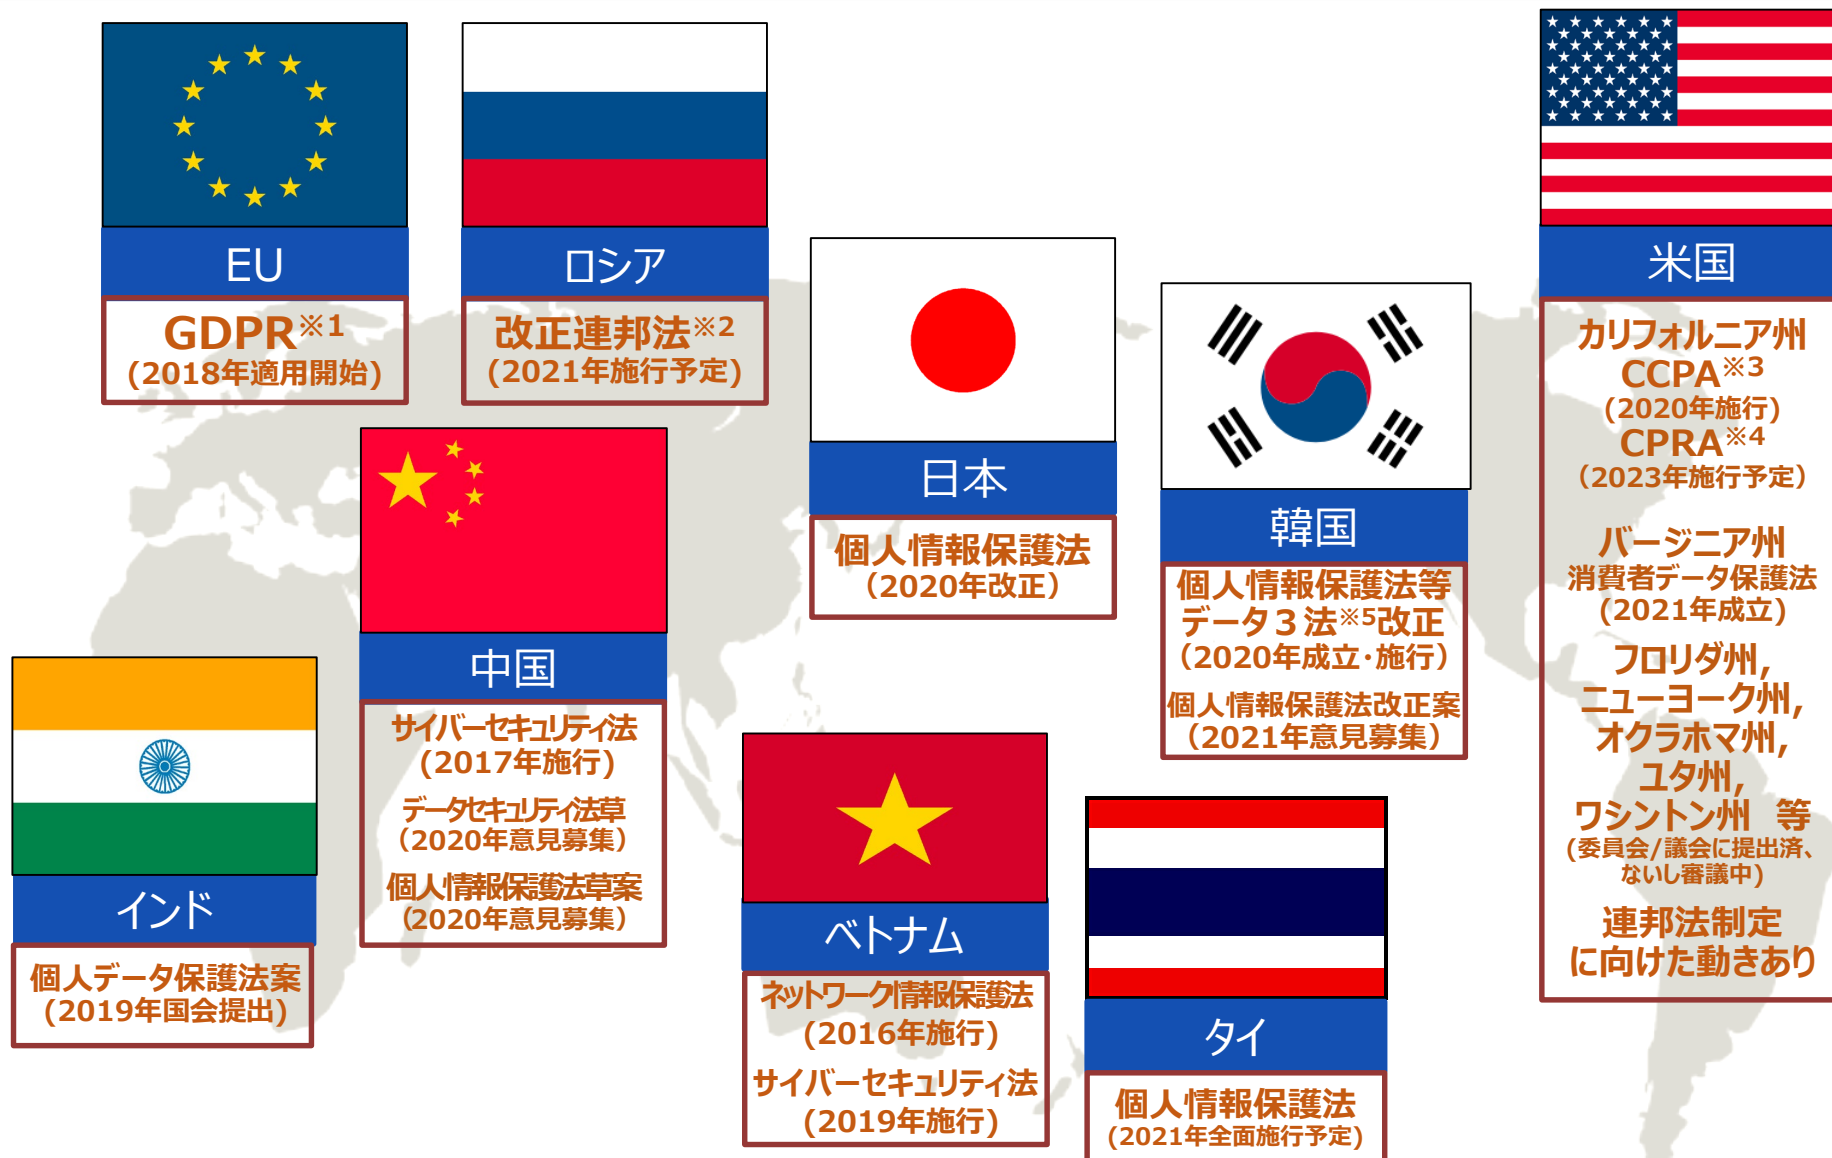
EU

GDPR※1
（2018年適用開始）

ロシア

改正連邦法※2
（2021年施行予定）

日本

個人情報保護法
（2020年改正）

韓国

個人情報保護法等
データ３法※5改正
（2020年成立·施行）

個人情報保護法改正案
（2021年意見募集）

米国

カリフォルニア州
CCPA※3
（2020年施行）
CPRA※4
（2023年施行予定）

バージニア州
消費者データ保護法
（2021年成立）

フロリダ州,
ニューヨーク州,
オクラホマ州,
ユタ州,
ワシントン州　等
（委員会/議会に提出済、ないし審議中）

連邦法制定
に向けた動きあり

中国

サイバーセキュリティ法
（2017年施行）

データセキュリティ法草案
（2020年意見募集）

個人情報保護法草案
（2020年意見募集）

インド

個人データ保護法案
（2019年国会提出）

ベトナム

ネットワーク情報保護法
（2016年施行）

サイバーセキュリティ法
（2019年施行）

タイ

個人情報保護法
（2021年全面施行予定）